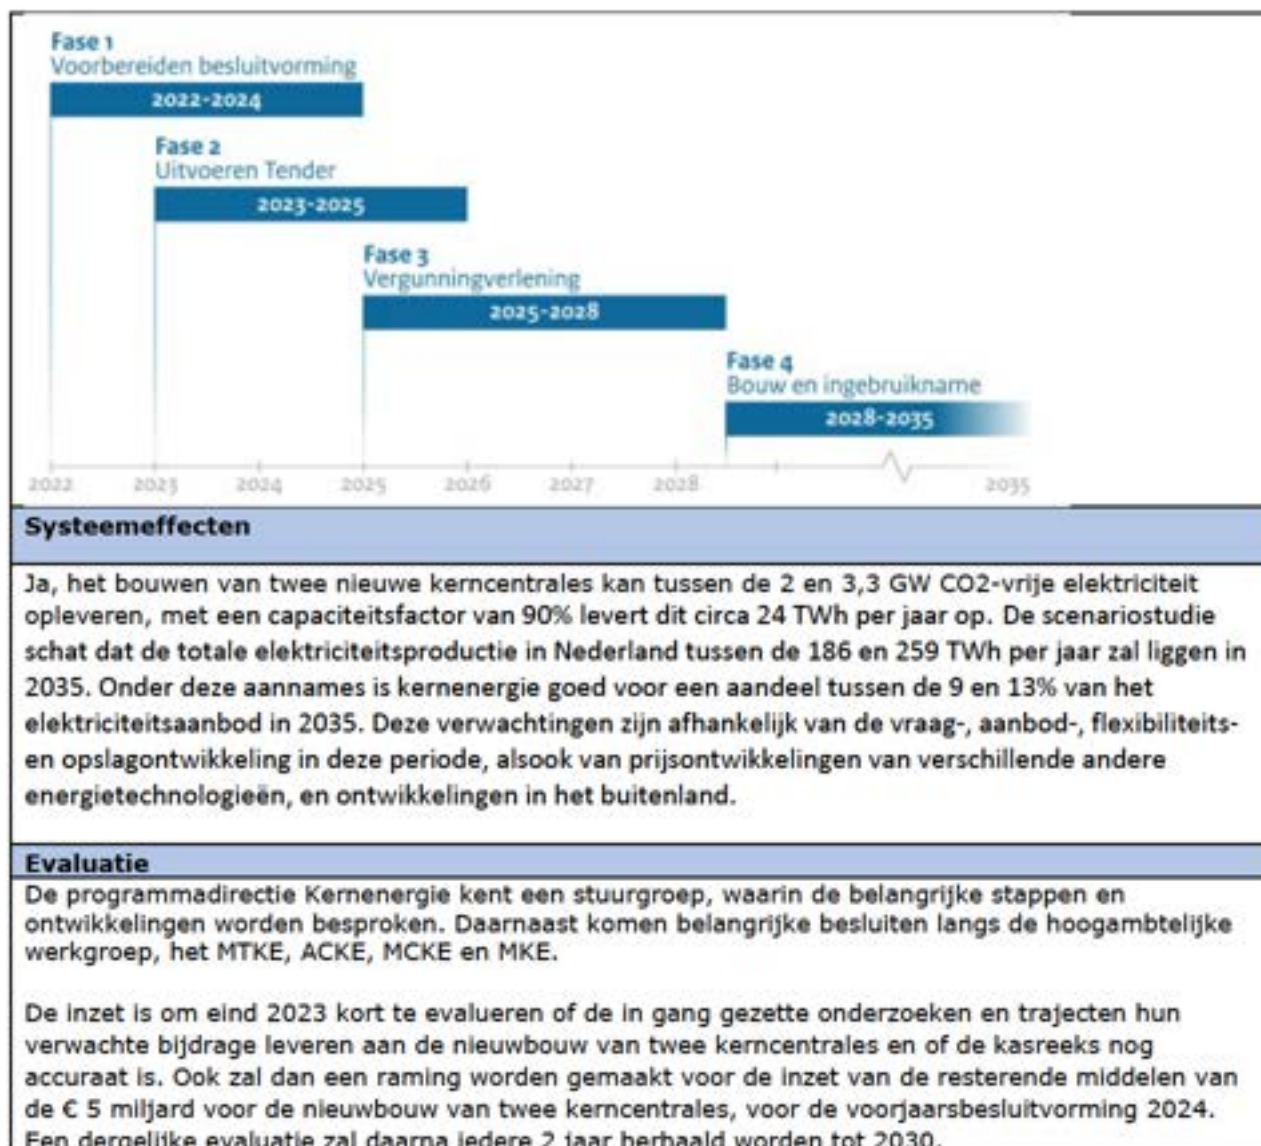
Fase 1
Voorbereiden besluitvorming
2022-2024

Fase 2
Uitvoeren Tender
2023-2025

Fase 3
Vergunningverlening
2025-2028

Fase 4
Bouw en ingebruikname
2028-2035

2022 2023 2024 2025 2026 2027 2028 2035

Systeemeffecten

Ja, het bouwen van twee nieuwe kerncentrales kan tussen de 2 en 3,3 GW CO2-vrije elektriciteit opleveren, met een capaciteitsfactor van 90% levert dit circa 24 TWh per jaar op. De scenariostudie schat dat de totale elektriciteitsproductie in Nederland tussen de 186 en 259 TWh per jaar zal liggen in 2035. Onder deze aannames is kernenergie goed voor een aandeel tussen de 9 en 13% van het elektriciteitsaanbod in 2035. Deze verwachtingen zijn afhankelijk van de vraag-, aanbod-, flexibiliteits- en opslagontwikkeling in deze periode, alsook van prijsontwikkelingen van verschillende andere energietechnologieën, en ontwikkelingen in het buitenland.

Evaluatie

De programmadirectie Kernenergie kent een stuurgroep, waarin de belangrijke stappen en ontwikkelingen worden besproken. Daarnaast komen belangrijke besluiten langs de hoogambtelijke werkgroep, het MTKE, ACKE, MCKE en MKE.

De inzet is om eind 2023 kort te evalueren of de in gang gezette onderzoeken en trajecten hun verwachte bijdrage leveren aan de nieuwbouw van twee kerncentrales en of de kasreeks nog accuraat is. Ook zal dan een raming worden gemaakt voor de inzet van de resterende middelen van de € 5 miljard voor de nieuwbouw van twee kerncentrales, voor de voorjaarsbesluitvorming 2024. Een dergelijke evaluatie zal daarna iedere 2 jaar herhaald worden tot 2030.